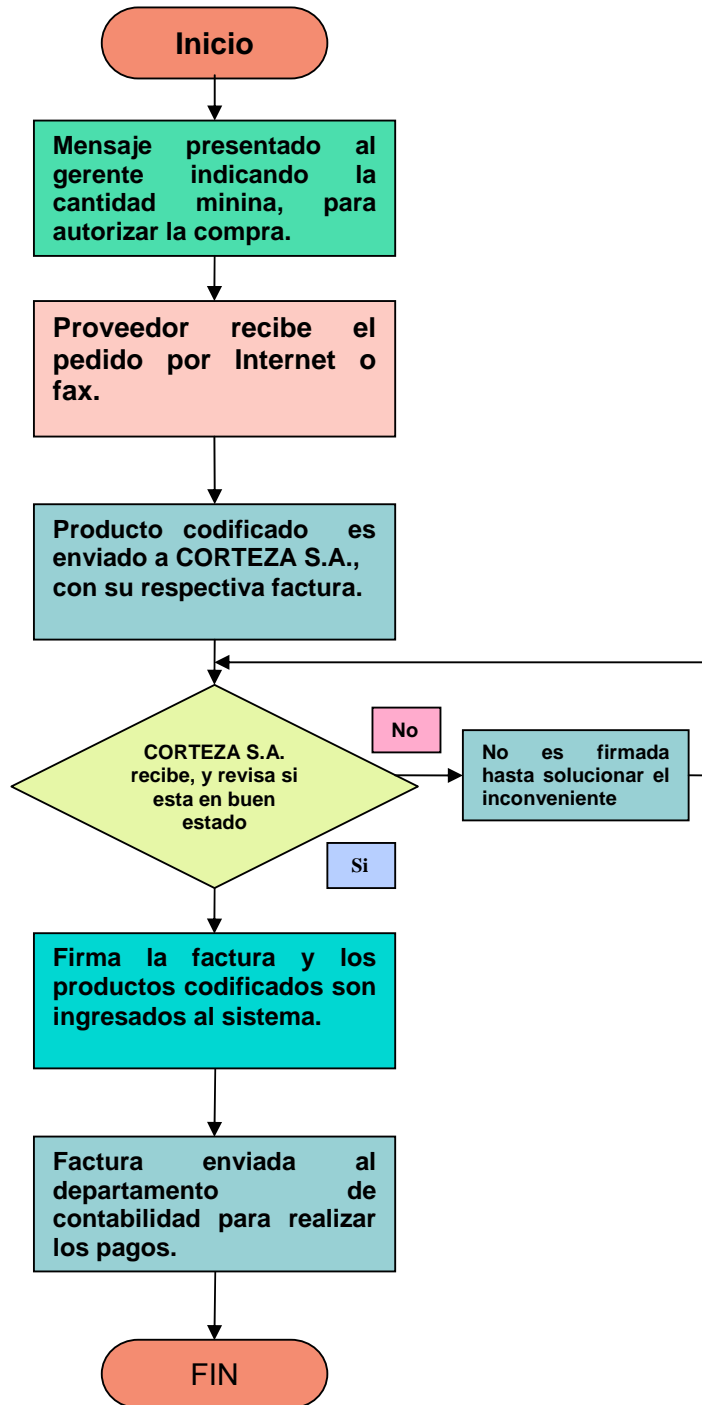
Inicio

Mensaje presentado al gerente indicando la cantidad minina, para autorizar la compra.

Proveedor recibe el pedido por Internet o fax.

Producto codificado es enviado a CORTEZA S.A., con su respectiva factura.

CORTEZA S.A. recibe, y revisa si esta en buen estado

No

No es firmada hasta solucionar el inconveniente

Si

Firma la factura y los productos codificados son ingresados al sistema.

Factura enviada al departamento de contabilidad para realizar los pagos.

FIN